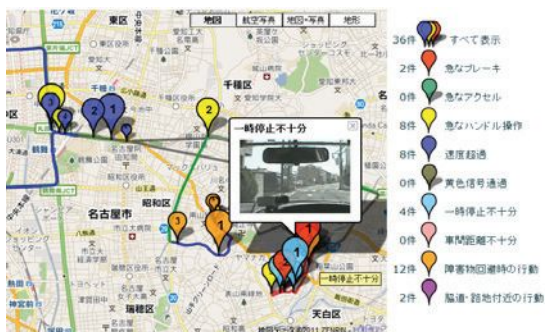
東区

地図 航空写真 地図+写真 地形

千種区

区

名古屋市

昭和区

瑞穂区

天白区

一時停止不十分

一時停止不十分

36件 すべて表示
2件 急なブレーキ
0件 急なアクセル
8件 急なハンドル操作
8件 速度超過
0件 黄色信号通過
4件 一時停止不十分
0件 車間距離不十分
12件 障害物回避時の行動
2件 脇道・路地付近の行動